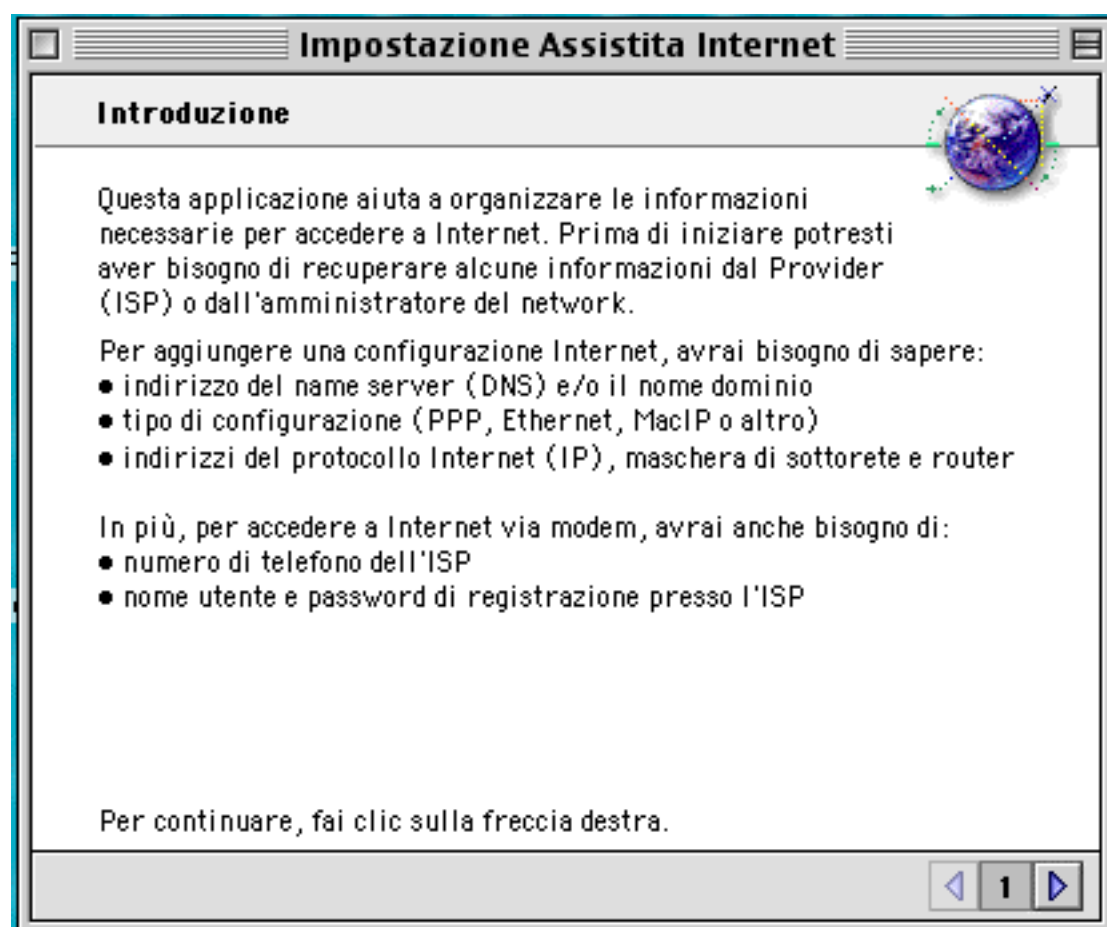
Impostazione Assistita Internet

Introduzione

Questa applicazione aiuta a organizzare le informazioni necessarie per accedere a Internet. Prima di iniziare potresti aver bisogno di recuperare alcune informazioni dal Provider (ISP) o dall'amministratore del network.

Per aggiungere una configurazione Internet, avrai bisogno di sapere:
• indirizzo del name server (DNS) e/o il nome dominio
• tipo di configurazione (PPP, Ethernet, MacIP o altro)
• indirizzi del protocollo Internet (IP), maschera di sottorete e router

In più, per accedere a Internet via modem, avrai anche bisogno di:
• numero di telefono dell'ISP
• nome utente e password di registrazione presso l'ISP

Per continuare, fai clic sulla freccia destra.

1